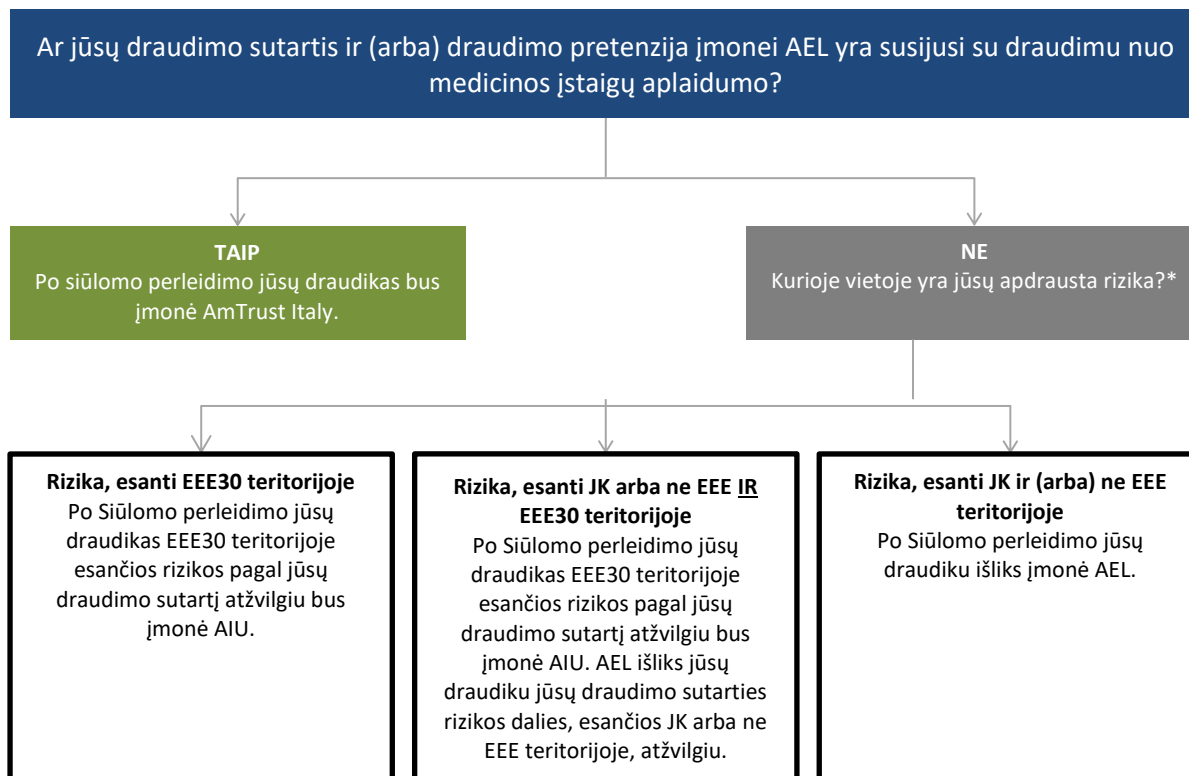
Ar jūsų draudimo sutartis ir (arba) draudimo pretenzija įmonei AEL yra susijusi su draudimu nuo medicinos įstaigų aplaidumo?

**TAIP**
Po siūlomo perleidimo jūsų draudikas bus įmonė AmTrust Italy.

**NE**
Kurioje vietoje yra jūsų apdrausta rizika?*

**Rizika, esanti EEE30 teritorijoje**
Po Siūlomo perleidimo jūsų draudikas EEE30 teritorijoje esančios rizikos pagal jūsų draudimo sutartį atžvilgiu bus įmonė AIU.

**Rizika, esanti JK arba ne EEE IR EEE30 teritorijoje**
Po Siūlomo perleidimo jūsų draudikas EEE30 teritorijoje esančios rizikos pagal jūsų draudimo sutartį atžvilgiu bus įmonė AIU. AEL išliks jūsų draudiku jūsų draudimo sutarties rizikos dalies, esančios JK arba ne EEE teritorijoje, atžvilgiu.

**Rizika, esanti JK ir (arba) ne EEE teritorijoje**
Po Siūlomo perleidimo jūsų draudiku išliks įmonė AEL.